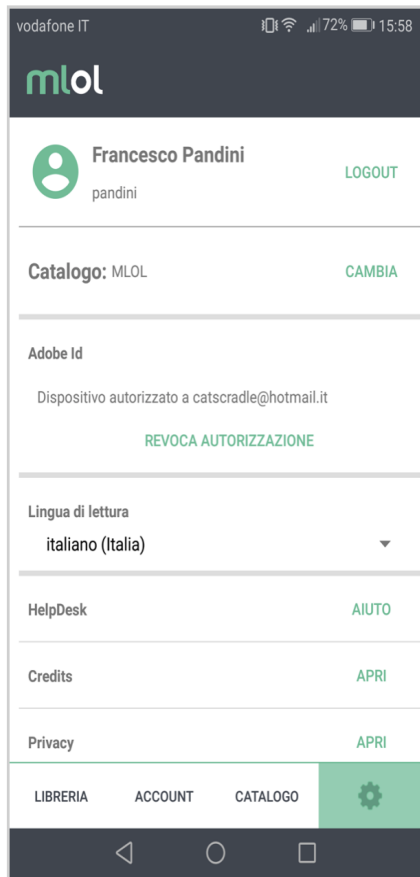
vodafone IT 72% 15:58

mlol

Francesco Pandini
pandini
LOGOUT

Catalogo: MLOL
CAMBIA

Adobe Id
Dispositivo autorizzato a catscradle@hotmail.it
REVOCA AUTORIZZAZIONE

Lingua di lettura
italiano (Italia)

HelpDesk
AIUTO

Credits
APRI

Privacy
APRI

LIBRERIA
ACCOUNT
CATALOGO